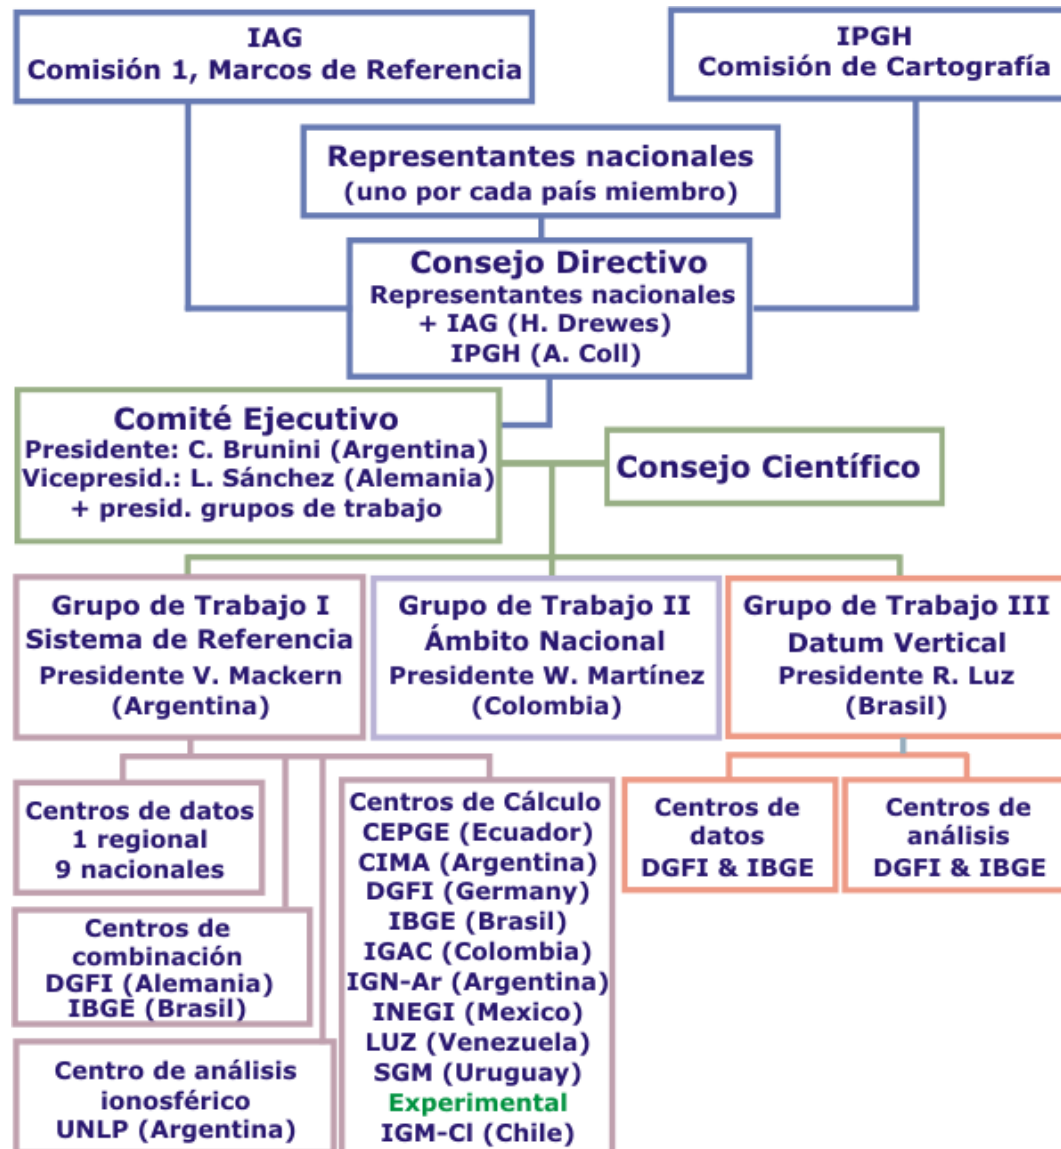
IAG
Comisión 1, Marcos de Referencia

IPGH
Comisión de Cartografía

Representantes nacionales
(uno por cada país miembro)

Consejo Directivo
Representantes nacionales
+ IAG (H. Drewes)
IPGH (A. Coll)

Comité Ejecutivo
Presidente: C. Brunini (Argentina)
Vicepresid.: L. Sánchez (Alemania)
+ presid. grupos de trabajo

Consejo Científico

Grupo de Trabajo I
Sistema de Referencia
Presidente V. Mackern
(Argentina)

Grupo de Trabajo II
Ámbito Nacional
Presidente W. Martínez
(Colombia)

Grupo de Trabajo III
Datum Vertical
Presidente R. Luz
(Brasil)

Centros de datos
1 regional
9 nacionales

Centros de combinación
DGFI (Alemania)
IBGE (Brasil)

Centro de análisis ionosférico
UNLP (Argentina)

Centros de Cálculo
CEPGE (Ecuador)
CIMA (Argentina)
DGFI (Germany)
IBGE (Brasil)
IGAC (Colombia)
IGN-Ar (Argentina)
INEGI (Mexico)
LUZ (Venezuela)
SGM (Uruguay)
Experimental
IGM-Cl (Chile)

Centros de datos
DGFI & IBGE

Centros de análisis
DGFI & IBGE